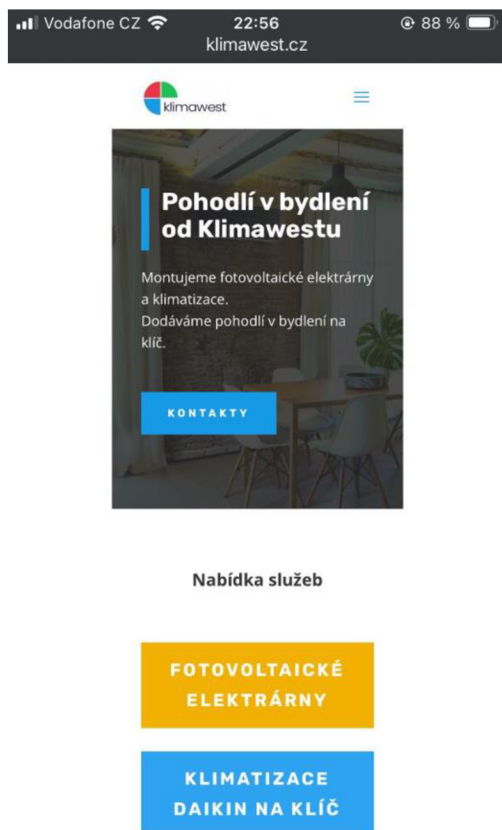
Vodafone CZ 22:56 88 %
klimawest.cz

klimawest

Pohodlí v bydlení od Klimawestu

Montujeme fotovoltaické elektrárny a klimatizace.
Dodáváme pohodlí v bydlení na klíč.

KONTAKTY

Nabídka služeb

FOTOVOLTAICKÉ ELEKTRÁRNY

KLIMATIZACE DAIKIN NA KLÍČ